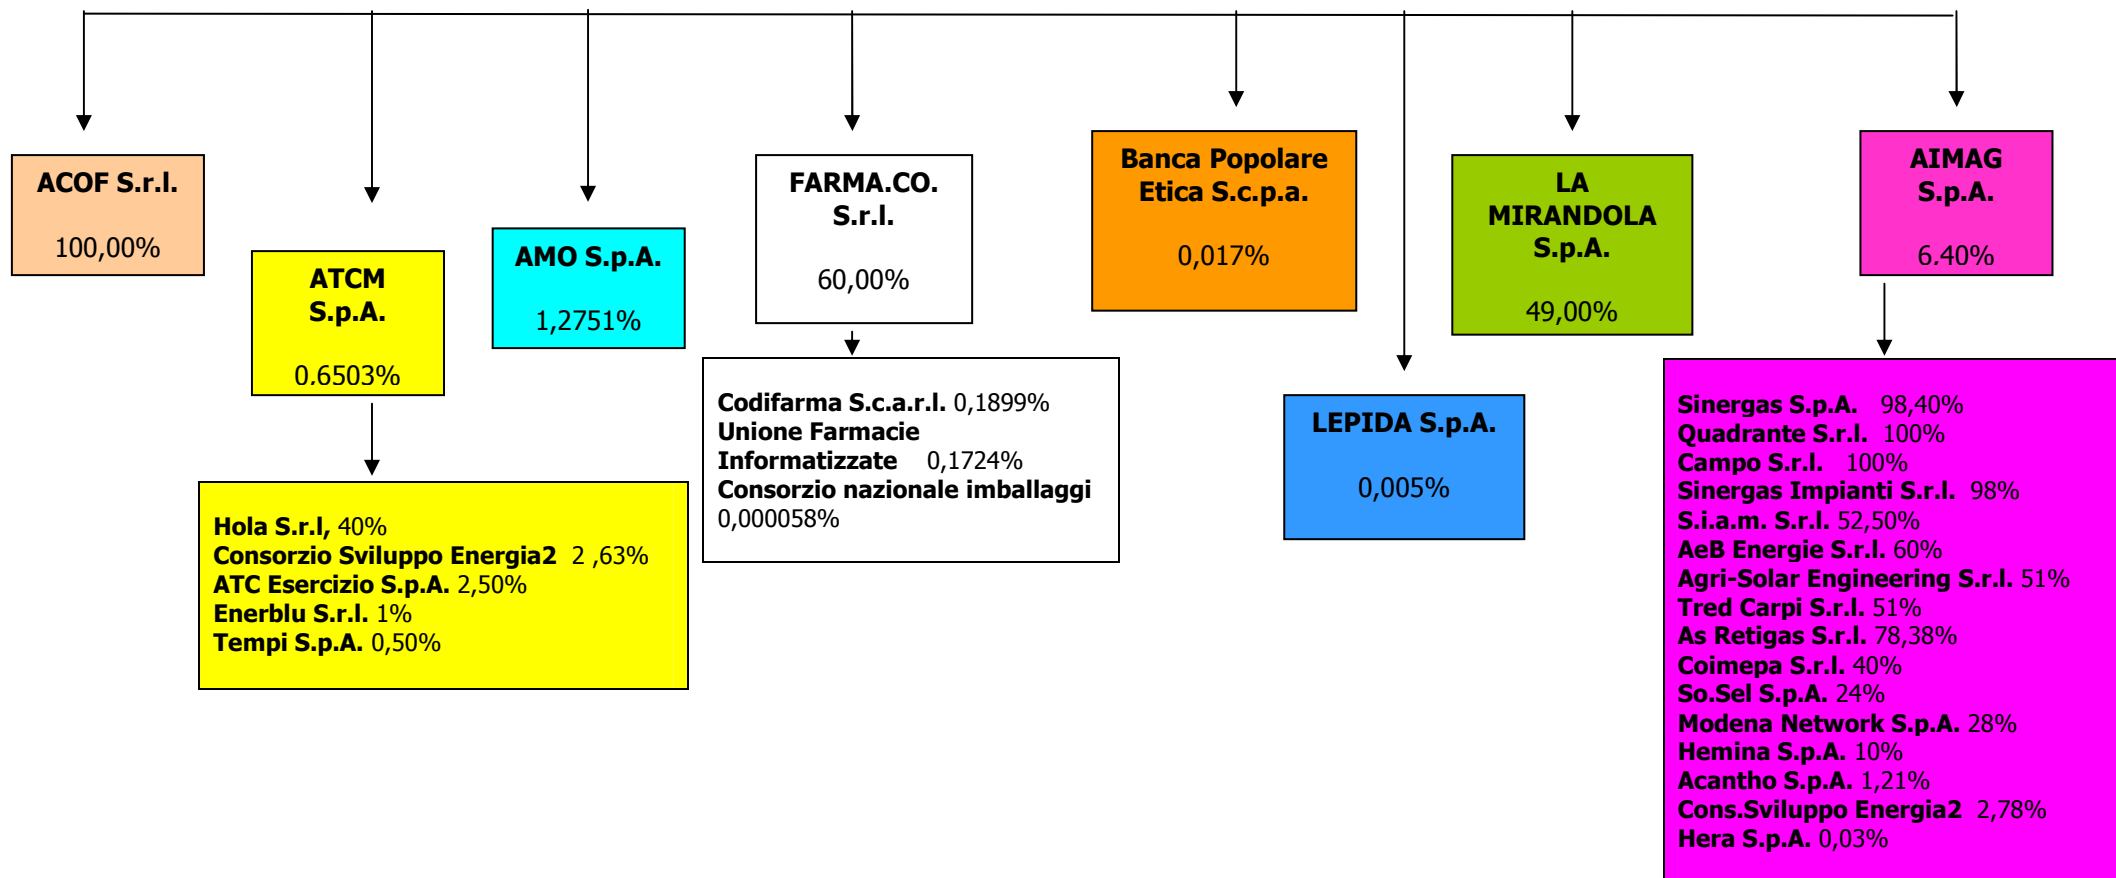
ACOF S.r.l.

100,00%

ATCM S.p.A.

0.6503%

Hola S.r.l, 40%
Consorzio Sviluppo Energia2 2 ,63%
ATC Esercizio S.p.A. 2,50%
Enerblu S.r.l. 1%
Tempi S.p.A. 0,50%

AMO S.p.A.

1,2751%

FARMA.CO. S.r.l.

60,00%

Codifarma S.c.a.r.l. 0,1899%
Unione Farmacie Informatizzate 0,1724%
Consorzio nazionale imballaggi 0,000058%

Banca Popolare Etica S.c.p.a.

0,017%

LEPIDA S.p.A.

0,005%

LA MIRANDOLA S.p.A.

49,00%

AIMAG S.p.A.

6.40%

Sinergas S.p.A. 98,40%
Quadrante S.r.l. 100%
Campo S.r.l. 100%
Sinergas Impianti S.r.l. 98%
S.i.a.m. S.r.l. 52,50%
AeB Energie S.r.l. 60%
Agri-Solar Engineering S.r.l. 51%
Tred Carpi S.r.l. 51%
As Retigas S.r.l. 78,38%
Coimepa S.r.l. 40%
So.Sel S.p.A. 24%
Modena Network S.p.A. 28%
Hemina S.p.A. 10%
Acantho S.p.A. 1,21%
Cons.Sviluppo Energia2 2,78%
Hera S.p.A. 0,03%